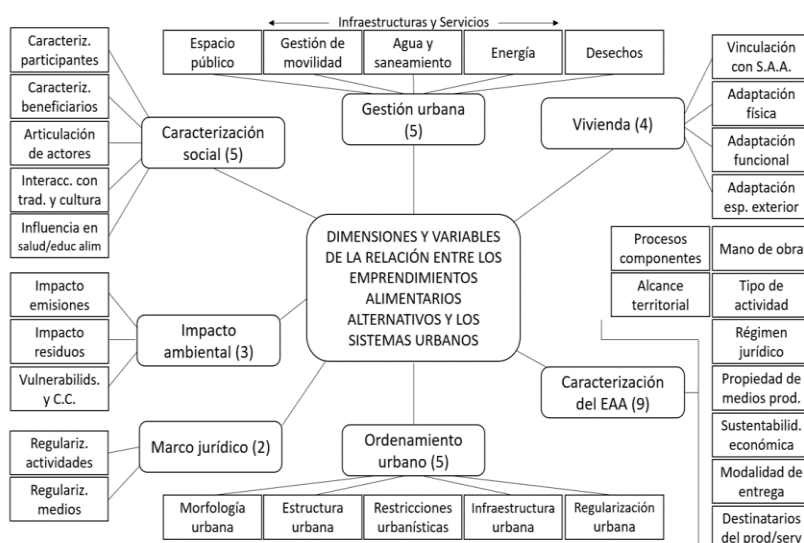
Infraestructuras y Servicios

Espacio público

Gestión de movilidad

Agua y saneamiento

Energía

Desechos

Caracteriz. participantes

Caracteriz. beneficiarios

Articulación de actores

Interacc. con trad. y cultura

Influencia en salud/educ alim

Caracterización social (5)

Gestión urbana (5)

Vivienda (4)

Vinculación con S.A.A.

Adaptación física

Adaptación funcional

Adaptación esp. exterior

DIMENSIONES Y VARIABLES DE LA RELACIÓN ENTRE LOS EMPRENDIMIENTOS ALIMENTARIOS ALTERNATIVOS Y LOS SISTEMAS URBANOS

Procesos componentes

Mano de obra

Alcance territorial

Tipo de actividad

Régimen jurídico

Propiedad de medios prod.

Sustentabilid. económica

Modalidad de entrega

Destinatarios del prod/serv

Impacto emisiones

Impacto residuos

Vulnerabilids. y C.C.

Impacto ambiental (3)

Caracterización del EAA (9)

Regulariz. actividades

Regulariz. medios

Marco jurídico (2)

Ordenamiento urbano (5)

Morfología urbana

Estructura urbana

Restricciones urbanísticas

Infraestructura urbana

Regularización urbana